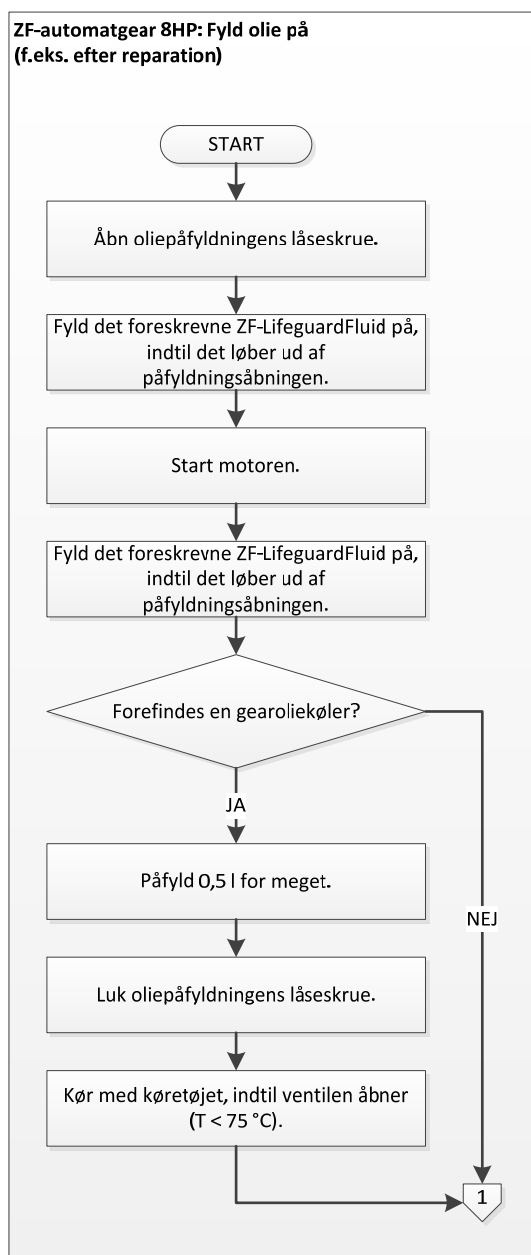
ZF-automatgear 8HP: Fyld olie på
(f.eks. efter reparation)

START

Åbn oliepåfyldningens låseskrue.

Fyld det foreskrevne ZF-LifeguardFluid på, indtil det løber ud af påfyldningsåbningen.

Start motoren.

Fyld det foreskrevne ZF-LifeguardFluid på, indtil det løber ud af påfyldningsåbningen.

Forefindes en gearoliekøler?

JA

Påfyld 0,5 l for meget.

Luk oliepåfyldningens låseskrue.

Kør med køretøjet, indtil ventilen åbner (T < 75 °C).

NEJ

1